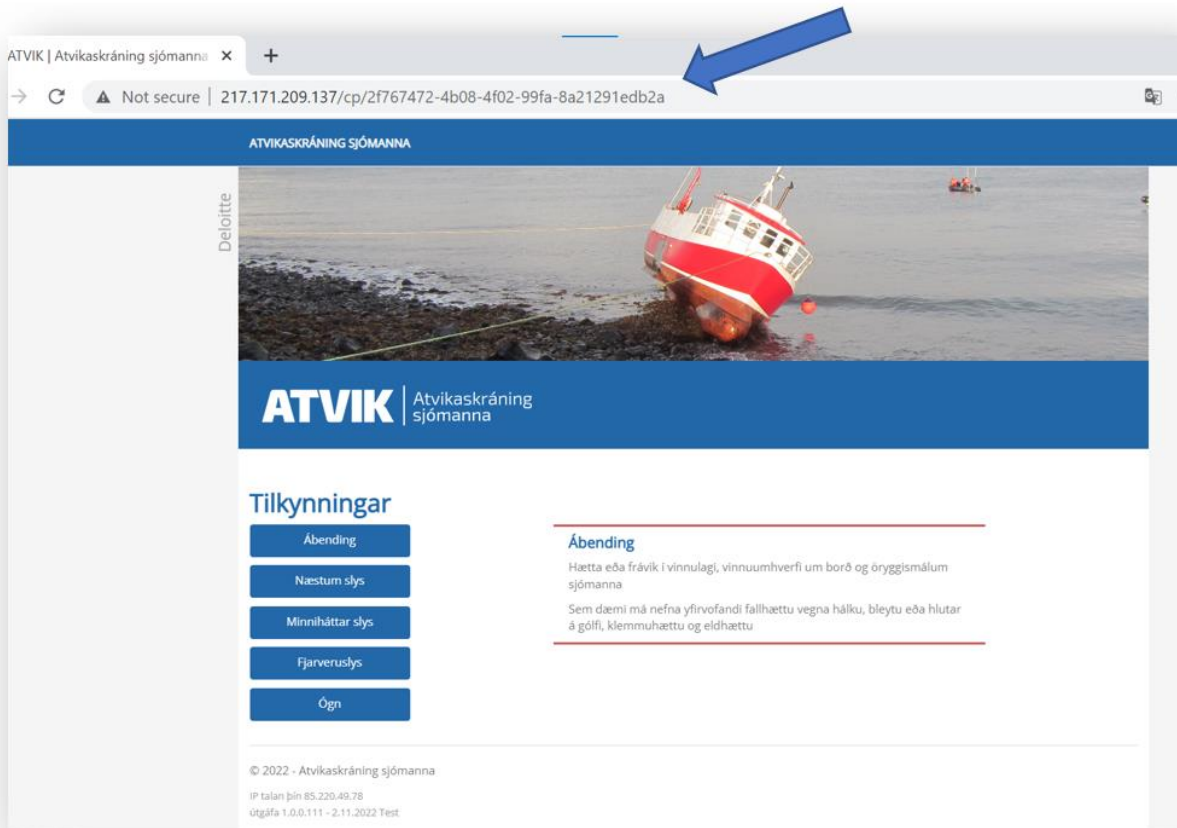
ATVIK | Atvikaskráning sjómanna ✕ +

Not secure | 217.171.209.137/cp/2f767472-4b08-4f02-99fa-8a21291edb2a

ATVIKASKRÁNING SJÓMANNA

Deloitte

ATVIK | Atvikaskráning sjómanna

Tilkynningar

Ábending

Næstum slys

Minniháttar slys

Fjarveruslys

Ógn

Ábending

Hætta eða frávik í vinnulagi, vinnuumhverfi um borð og öryggismálum sjómanna

Sem dæmi má nefna yfirvofandi fallhættu vegna hálku, bleytu eða hlutar á gólfi, klemmuhættu og eldhættu

© 2022 - Atvikaskráning sjómanna

IP talan þín 85.220.49.78
útgáfa 1.0.0.111 - 2.11.2022 Test